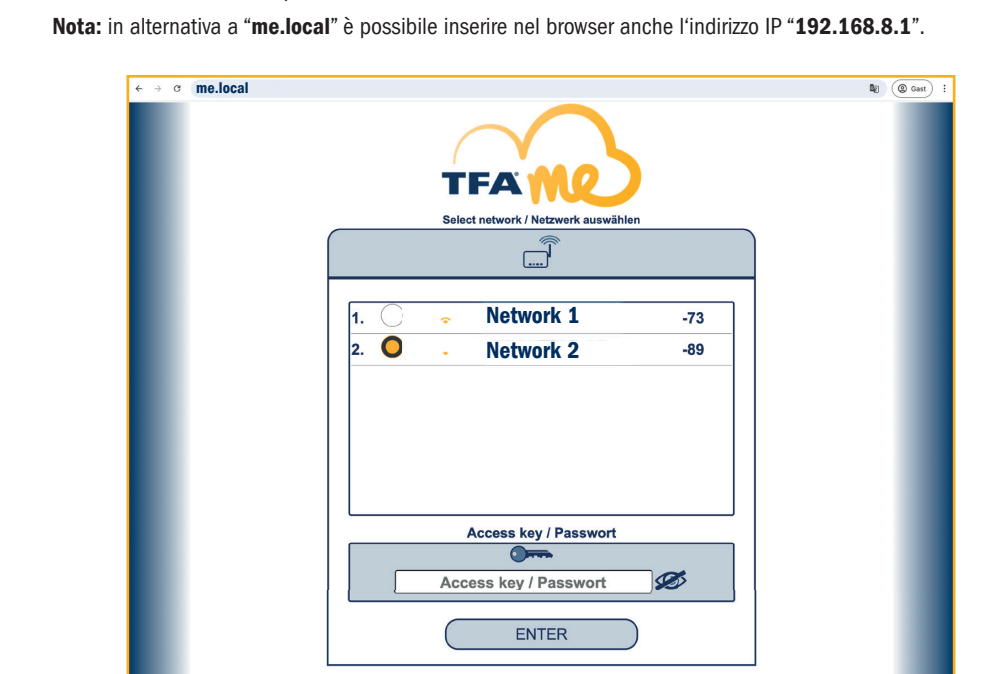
**Nota:** in alternativa a “**me.local**” è possibile inserire nel browser anche l‘indirizzo IP “**192.168.8.1**”.

me.local

Gast

TFA me

Select network / Netzwerk auswählen

| | | | |
|---|---|---|---|
| 1. | | Network 1 | -73 |
| 2. | | Network 2 | -89 |

Access key / Passwort

Access key / Passwort

ENTER